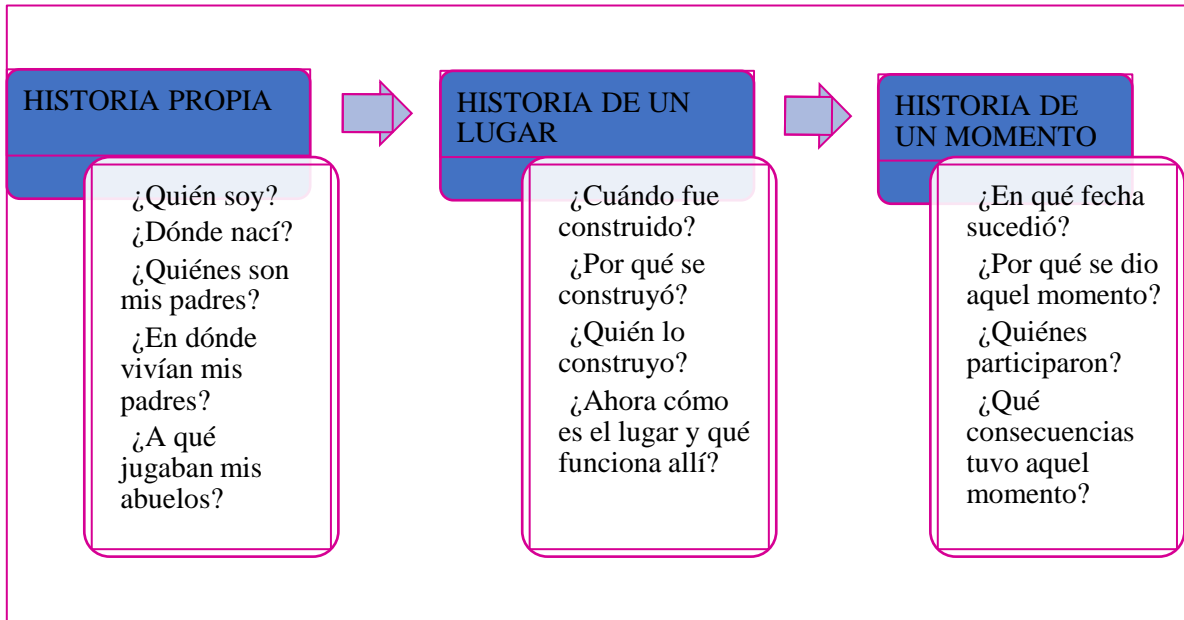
HISTORIA PROPIA

¿Quién soy?
¿Dónde nací?
¿Quiénes son mis padres?
¿En dónde vivían mis padres?
¿A qué jugaban mis abuelos?

HISTORIA DE UN LUGAR

¿Cuándo fue construido?
¿Por qué se construyó?
¿Quién lo construyo?
¿Ahora cómo es el lugar y qué funciona allí?

HISTORIA DE UN MOMENTO

¿En qué fecha sucedió?
¿Por qué se dio aquel momento?
¿Quiénes participaron?
¿Qué consecuencias tuvo aquel momento?